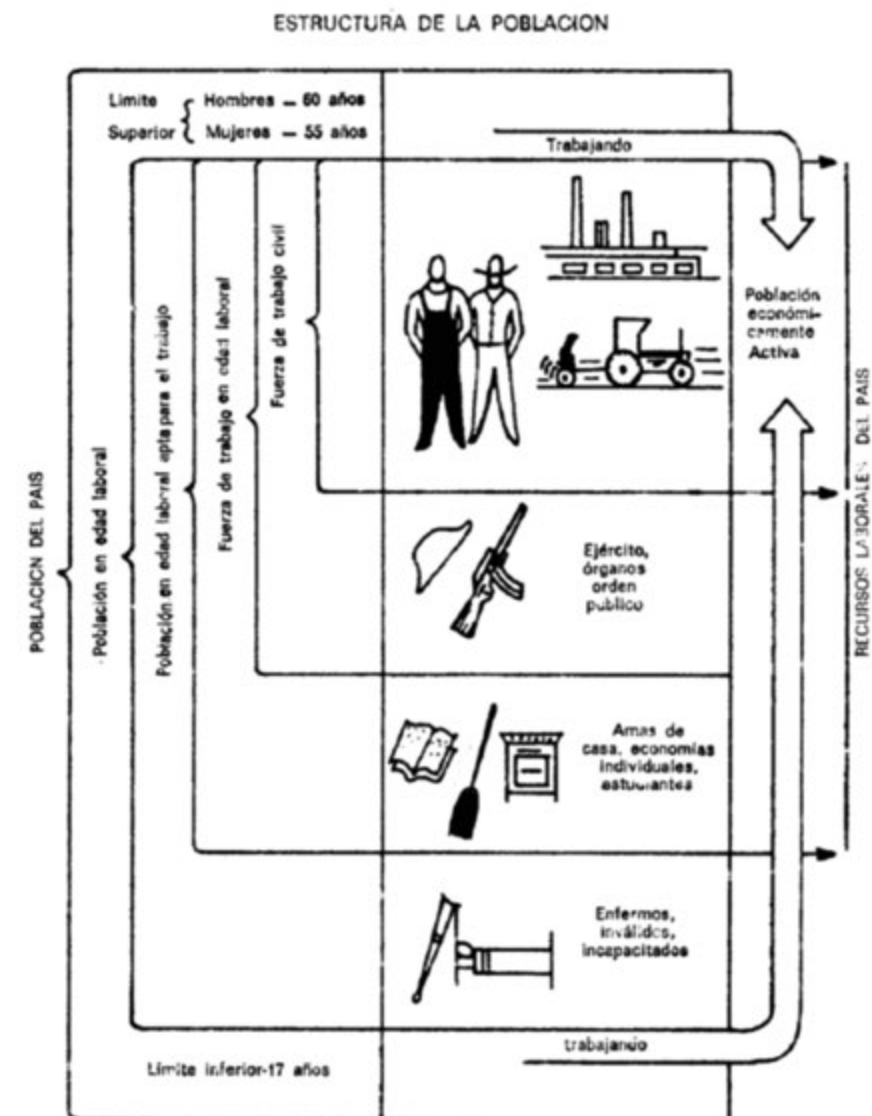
ESTRUCTURA DE LA POBLACION

Limite Superior { Hombres — 60 años
Mujeres — 55 años

Trabajando

Población económicamente Activa

POBLACION DEL PAIS

Población en edad laboral

Población en edad laboral apta para el trabajo

Fuerza de trabajo en edad laboral

Fuerza de trabajo civil

Ejército, órganos orden publico

Amas de casa, economías individuales, estudiantes

Enfermos, inválidos, incapacitados

RECURSOS LABORALES DEL PAIS

trabajando

Limite inferior-17 años